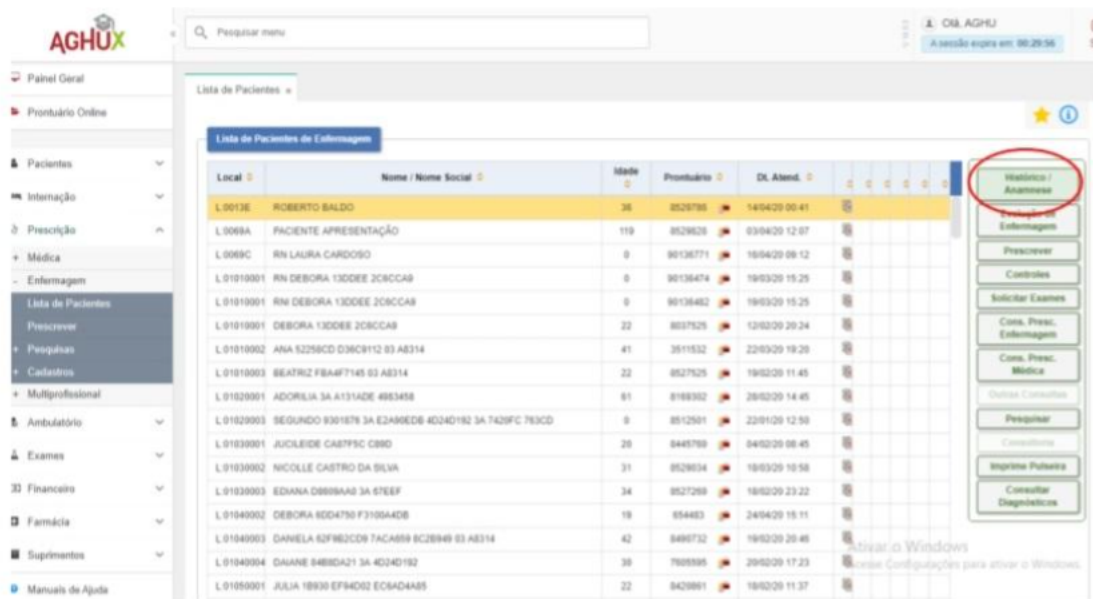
AGHUX

Pesquisar menu

Olá, AGHU
A sessão expira em: 00:29:56

Painel Geral
Prontuário Online
Pacientes
Internação
Prescrição
+ Médica
- Enfermagem
Lista de Pacientes
Prescrever
+ Pesquisas
+ Cadastros
+ Multiprofissional
Ambulatório
Exames
Financeiro
Farmácia
Suprimentos
Manuais de Ajuda

Lista de Pacientes ×

Lista de Pacientes de Enfermagem

| Local | Nome / Nome Social | Idade | Prontuário | Dt. Atend. |
|---|---|---|---|---|
| L.0013E | ROBERTO BALDO | 36 | 8529795 | 14/04/20 00:41 |
| L.0069A | PACIENTE APRESENTAÇÃO | 119 | 8529828 | 03/04/20 12:07 |
| L.0069C | RN LAURA CARDOSO | 0 | 90136771 | 16/04/20 09:12 |
| L.01010001 | RN DEBORA 13DDEE 2C6CCA9 | 0 | 90136474 | 19/03/20 15:25 |
| L.01010001 | RNI DEBORA 13DDEE 2C6CCA9 | 0 | 90136482 | 19/03/20 15:25 |
| L.01010001 | DEBORA 13DDEE 2C6CCA9 | 22 | 8037525 | 12/02/20 20:24 |
| L.01010002 | ANA 52258CD D36C9112 03 A8314 | 41 | 3511532 | 22/03/20 19:20 |
| L.01010003 | BEATRIZ FBA4F7145 03 A8314 | 22 | 8527525 | 19/02/20 11:45 |
| L.01020001 | ADORILIA 3A A131ADE 4983458 | 61 | 8169302 | 28/02/20 14:45 |
| L.01020003 | SEGUNDO 9301876 3A E2A90EDB 4D24D192 3A 7429FC 763CD | 0 | 8512501 | 22/01/20 12:50 |
| L.01030001 | JUCILEIDE CA67F5C C89D | 20 | 8445769 | 04/02/20 08:45 |
| L.01030002 | NICOLLE CASTRO DA SILVA | 31 | 8528634 | 18/03/20 10:58 |
| L.01030003 | EDIANA D8609AA0 3A 67EEF | 34 | 8527269 | 18/02/20 23:22 |
| L.01040002 | DEBORA 6DD4750 F3100A4DB | 18 | 654483 | 24/04/20 15:11 |
| L.01040003 | DANIELA 82F982CD9 7ACA659 8C2B949 03 A8314 | 42 | 8490732 | 19/02/20 20:46 |
| L.01040004 | DAIANE 84B8DA21 3A 4D24D192 | 38 | 7605595 | 20/02/20 17:23 |
| L.01050001 | JULIA 1B930 EF94D02 EC6AD4A85 | 22 | 8420861 | 18/02/20 11:37 |

Histórico / Anamnese
Evolução de Enfermagem
Prescrever
Controles
Solicitar Exames
Cons. Presc. Enfermagem
Cons. Presc. Médica
Outras Consultas
Pesquisar
Consultoria
Imprime Pulseira
Consultar Diagnósticos

Ativar o Windows
Acesse Configurações para ativar o Windows.